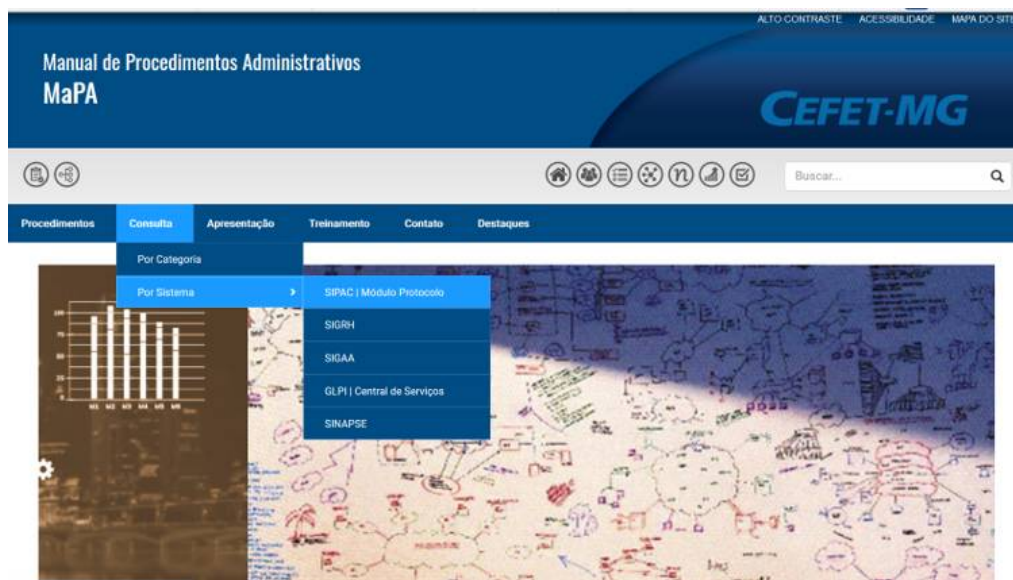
ALTO CONTRASTE ACESSIBILIDADE MAPA DO SIT

Manual de Procedimentos Administrativos
MaPA

CEFET-MG

Buscar...

Procedimentos Consulta Apresentação Treinamento Contato Destaques

Por Categoria
Por Sistema
SIPAC | Módulo Protocolo
SIGRH
SIGAA
GLPI | Central de Serviços
SINAPSE